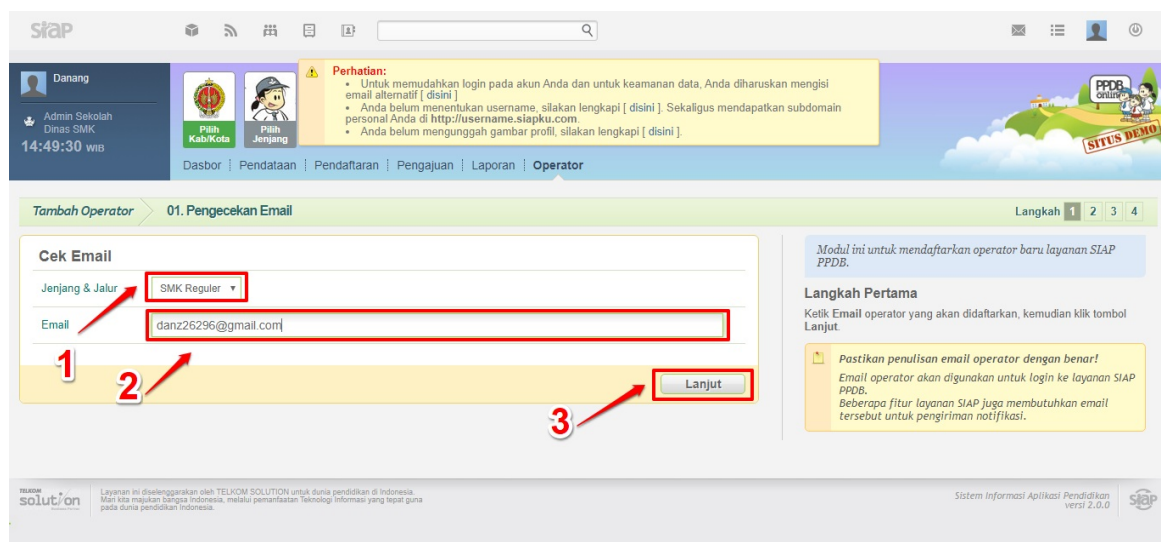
siap

Danang

Admin Sekolah
Dinas SMK
14:49:30 WIB

Pilih Kab/Kota

Pilih Jenjang

Perhatian:
• Untuk memudahkan login pada akun Anda dan untuk keamanan data, Anda diharuskan mengisi email alternatif [ disini ]
• Anda belum menentukan username, silakan lengkapi [ disini ]. Sekaligus mendapatkan subdomain personal Anda di http://username.siapku.com.
• Anda belum mengunggah gambar profil, silakan lengkapi [ disini ].

PPDB online

SITUS DEMO

Dasbor | Pendataan | Pendaftaran | Pengajuan | Laporan | Operator

Tambah Operator | 01. Pengecekan Email

Langkah 1 2 3 4

Cek Email

Jenjang & Jalur | SMK Reguler

Email | danz26296@gmail.com

Lanjut

1

2

3

Modul ini untuk mendaftarkan operator baru layanan SIAP PPDB.

Langkah Pertama

Ketik Email operator yang akan didaftarkan, kemudian klik tombol Lanjut.

Pastikan penulisan email operator dengan benar!

Email operator akan digunakan untuk login ke layanan SIAP PPDB.
Beberapa fitur layanan SIAP juga membutuhkan email tersebut untuk pengiriman notifikasi.

TELKOM solution

Layanan ini diselenggarakan oleh TELKOM SOLUTION untuk dunia pendidikan di Indonesia.
Mari kita majukan bangsa Indonesia, melalui pemanfaatan Teknologi Informasi yang tepat guna pada dunia pendidikan Indonesia.

Sistem Informasi Aplikasi Pendidikan
versi 2.0.0

siap